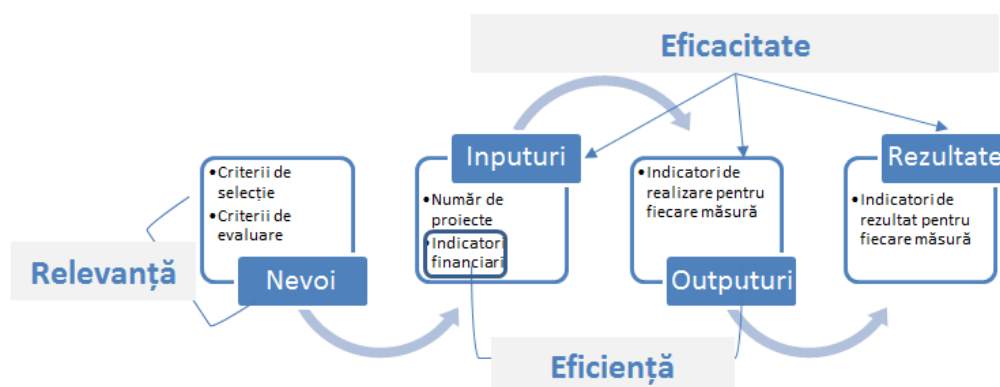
Eficacitate

Relevanță

•Criterii de selecție
•Criterii de evaluare

Nevoi

Inputuri

•Număr de proiecte
•Indicatori financiari

•Indicatori de realizare pentru fiecare măsură

Outputuri

Rezultate

•Indicatori de rezultat pentru fiecare măsură

Eficiență